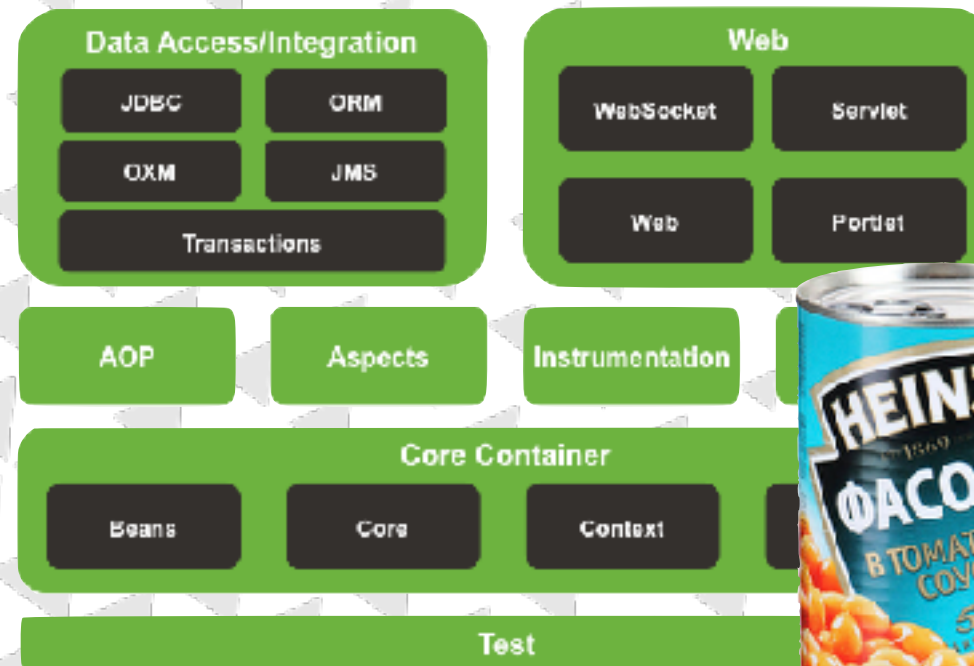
Data Access/Integration

JDBC

ORM

OXM

JMS

Transactions

Web

WebSocket

Servlet

Web

Portlet

AOP

Aspects

Instrumentation

Core Container

Beans

Core

Context

Test

HEINZ

1869

ФАСО

В ТОМАТ

СОУ